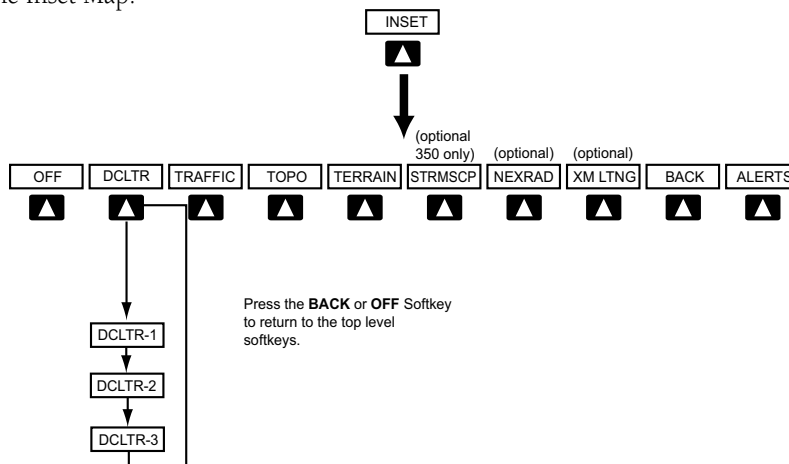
he Inset Map.

INSET

(optional 350 only)

(optional)

(optional)

OFF

DCLTR

TRAFFIC

TOPO

TERRAIN

STRMSCP

NEXRAD

XM LTNG

BACK

ALERTS

Press the **BACK** or **OFF** Softkey to return to the top level softkeys.

DCLTR-1

DCLTR-2

DCLTR-3